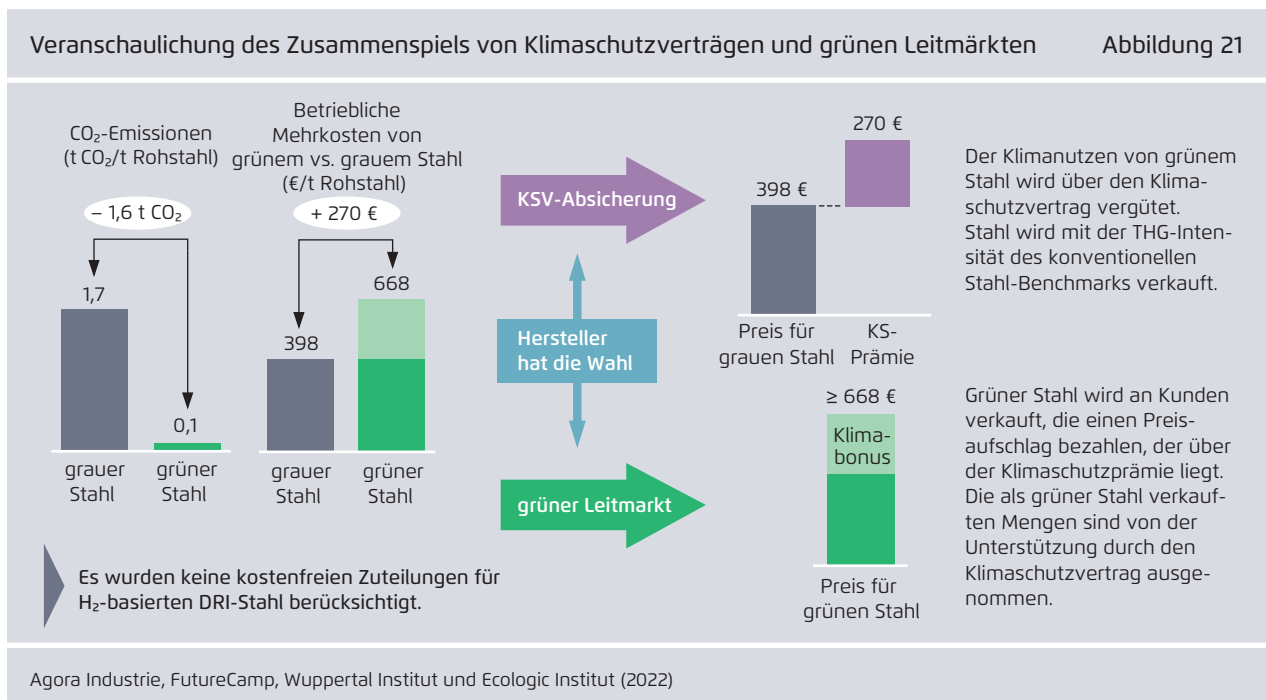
Veranschaulichung des Zusammenspiels von Klimaschutzverträgen und grünen Leitmärkten Abbildung 21

$CO_2$-Emissionen
(t $CO_2$/t Rohstahl)

– 1,6 t $CO_2$

1,7

0,1

grauer Stahl

grüner Stahl

Betriebliche Mehrkosten von grünem vs. grauem Stahl (€/t Rohstahl)

+ 270 €

398

668

grauer Stahl

grüner Stahl

KSV-Absicherung

Hersteller hat die Wahl

grüner Leitmarkt

270 €

398 €

Preis für grauen Stahl

KS-Prämie

Der Klimanutzen von grünem Stahl wird über den Klimaschutzvertrag vergütet. Stahl wird mit der THG-Intensität des konventionellen Stahl-Benchmarks verkauft.

≥ 668 €

Klimabonus

Preis für grünen Stahl

Grüner Stahl wird an Kunden verkauft, die einen Preisaufschlag bezahlen, der über der Klimaschutzprämie liegt. Die als grüner Stahl verkauften Mengen sind von der Unterstützung durch den Klimaschutzvertrag ausgenommen.

Es wurden keine kostenfreien Zuteilungen für $H_2$-basierten DRI-Stahl berücksichtigt.

Agora Industrie, FutureCamp, Wuppertal Institut und Ecologic Institut (2022)